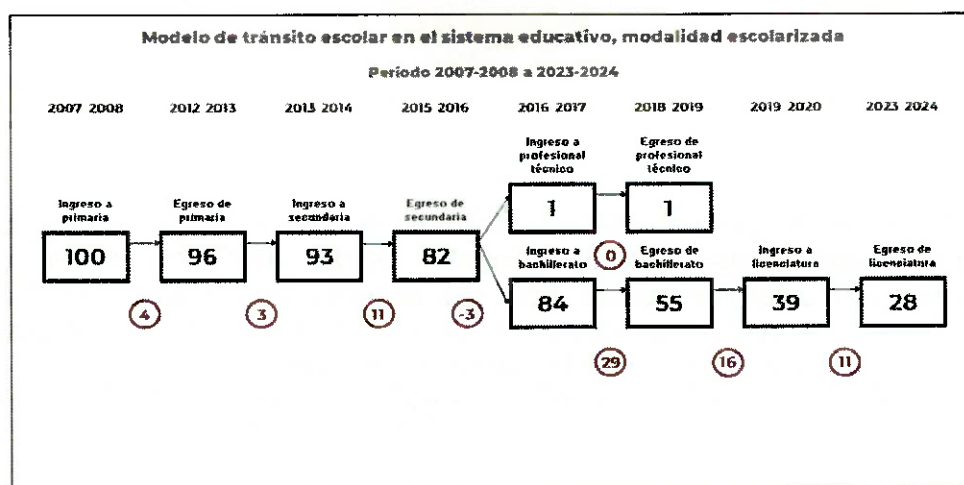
Modelo de tránsito escolar en el sistema educativo, modalidad escolarizada

Periodo 2007-2008 a 2023-2024

2007 2008

2012 2013

2013 2014

2015 2016

2016 2017

2018 2019

2019 2020

2023 2024

Ingreso a primaria
100

Egreso de primaria
96

Ingreso a secundaria
93

Egreso de secundaria
82

Ingreso a profesional técnico
1

Egreso de profesional técnico
1

Ingreso a bachillerato
84

Egreso de bachillerato
55

Ingreso a licenciatura
39

Egreso de licenciatura
28

4

3

11

-3

0

29

16

11